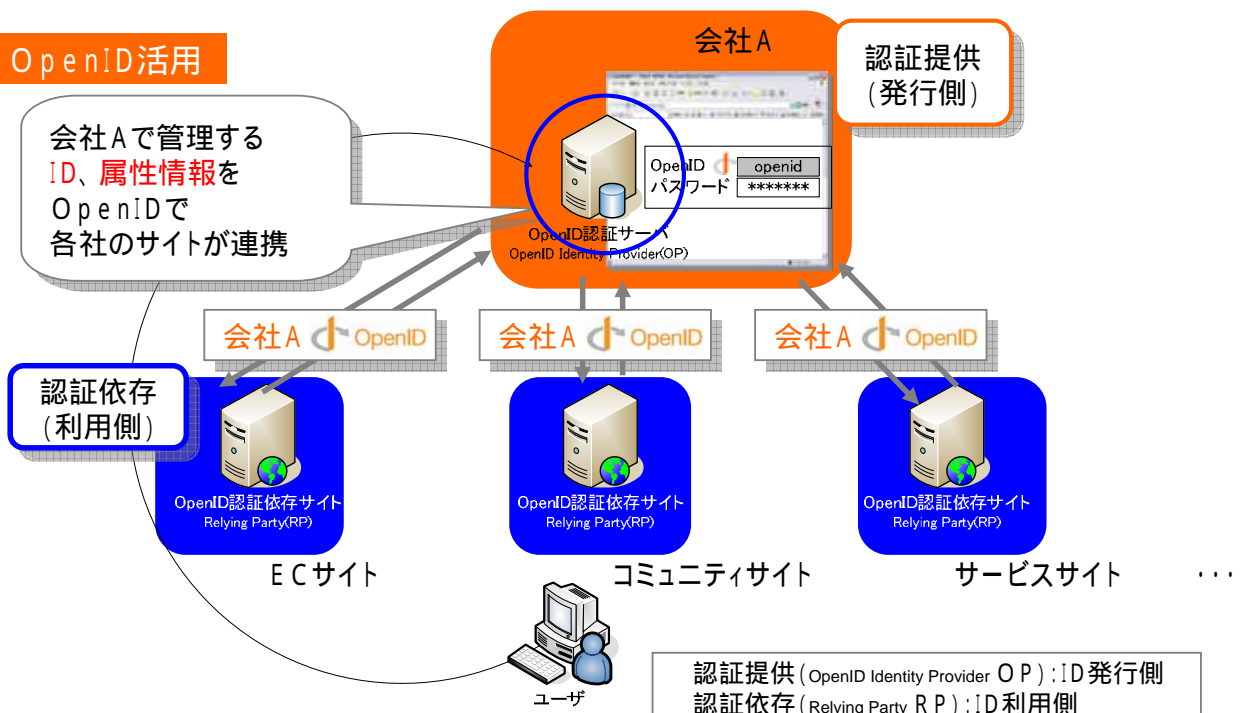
OpenID活用

会社Aで管理する
ID、属性情報を
OpenIDで
各社のサイトが連携

会社A

認証提供
(発行側)

OpenID openid
パスワード *******

OpenID認証サーバ
OpenID Identity Provider(OP)

会社A OpenID
会社A OpenID
会社A OpenID

認証依存
(利用側)

OpenID認証依存サイト
Relying Party(RP)

OpenID認証依存サイト
Relying Party(RP)

OpenID認証依存サイト
Relying Party(RP)

ECサイト
コミュニティサイト
サービスサイト
・・・

ユーザ

認証提供(OpenID Identity Provider OP):ID発行側
認証依存(Relying Party RP):ID利用側